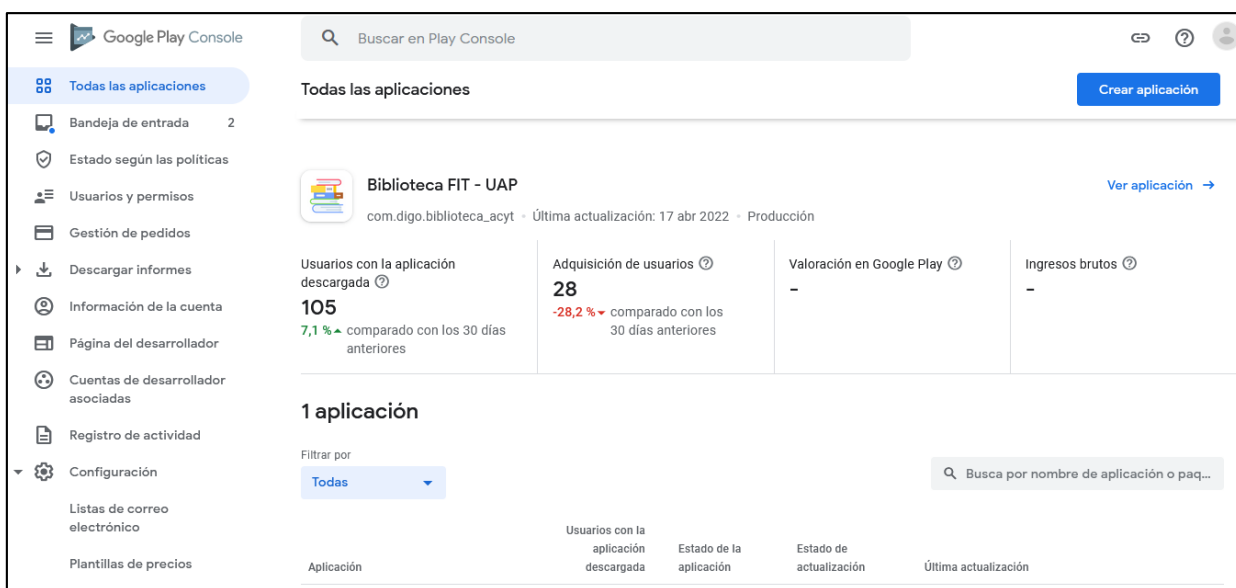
Google Play Console

Buscar en Play Console

Todas las aplicaciones
Bandeja de entrada 2
Estado según las políticas
Usuarios y permisos
Gestión de pedidos
Descargar informes
Información de la cuenta
Página del desarrollador
Cuentas de desarrollador asociadas
Registro de actividad
Configuración
Listas de correo electrónico
Plantillas de precios

Todas las aplicaciones

Crear aplicación

Biblioteca FIT - UAP
com.digo.biblioteca_acyt • Última actualización: 17 abr 2022 • Producción

Ver aplicación →

Usuarios con la aplicación descargada
105
7,1 % comparado con los 30 días anteriores

Adquisición de usuarios
28
-28,2 % comparado con los 30 días anteriores

Valoración en Google Play
–

Ingresos brutos
–

1 aplicación

Filtrar por
Todas

Busca por nombre de aplicación o paq...

| Aplicación | Usuarios con la aplicación descargada | Estado de la aplicación | Estado de actualización | Última actualización |
|---|---|---|---|---|